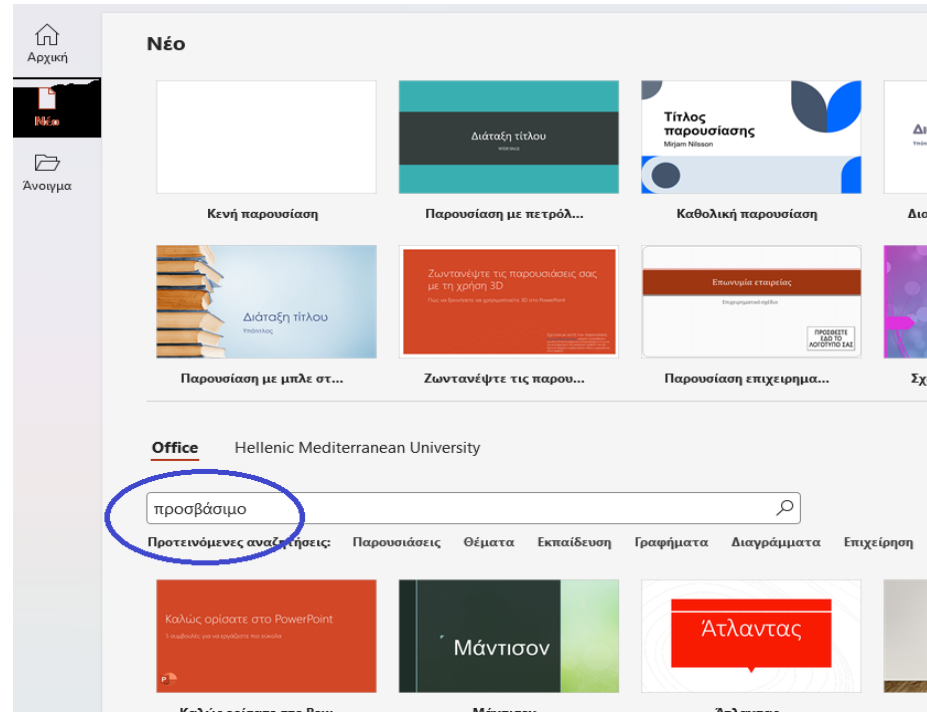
Αρχική

Νέο

Άνοιγμα

Νέο

Διάταξη τίτλου

Τίτλος παρουσίασης
Mirjam Nilsson

Κενή παρουσίαση

Παρουσίαση με πετρόλ...

Καθολική παρουσίαση

Δι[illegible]

Διάταξη τίτλου
Υπότιτλος

Ζωντανέψτε τις παρουσιάσεις σας με τη χρήση 3D

Επωνυμία εταιρείας

ΠΡΟΣΘΕΣΤΕ ΕΔΩ ΤΟ ΛΟΓΟΤΥΠΟ ΣΑΣ

Παρουσίαση με μπλε στ...

Ζωντανέψτε τις παρου...

Παρουσίαση επιχειρημα...

Σχ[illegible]

Office

Hellenic Mediterranean University

προσβάσιμο

Προτεινόμενες αναζητήσεις: Παρουσιάσεις Θέματα Εκπαίδευση Γραφήματα Διαγράμματα Επιχείρηση

Καλώς ορίσατε στο PowerPoint

Μάντισον

Άτλαντας

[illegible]